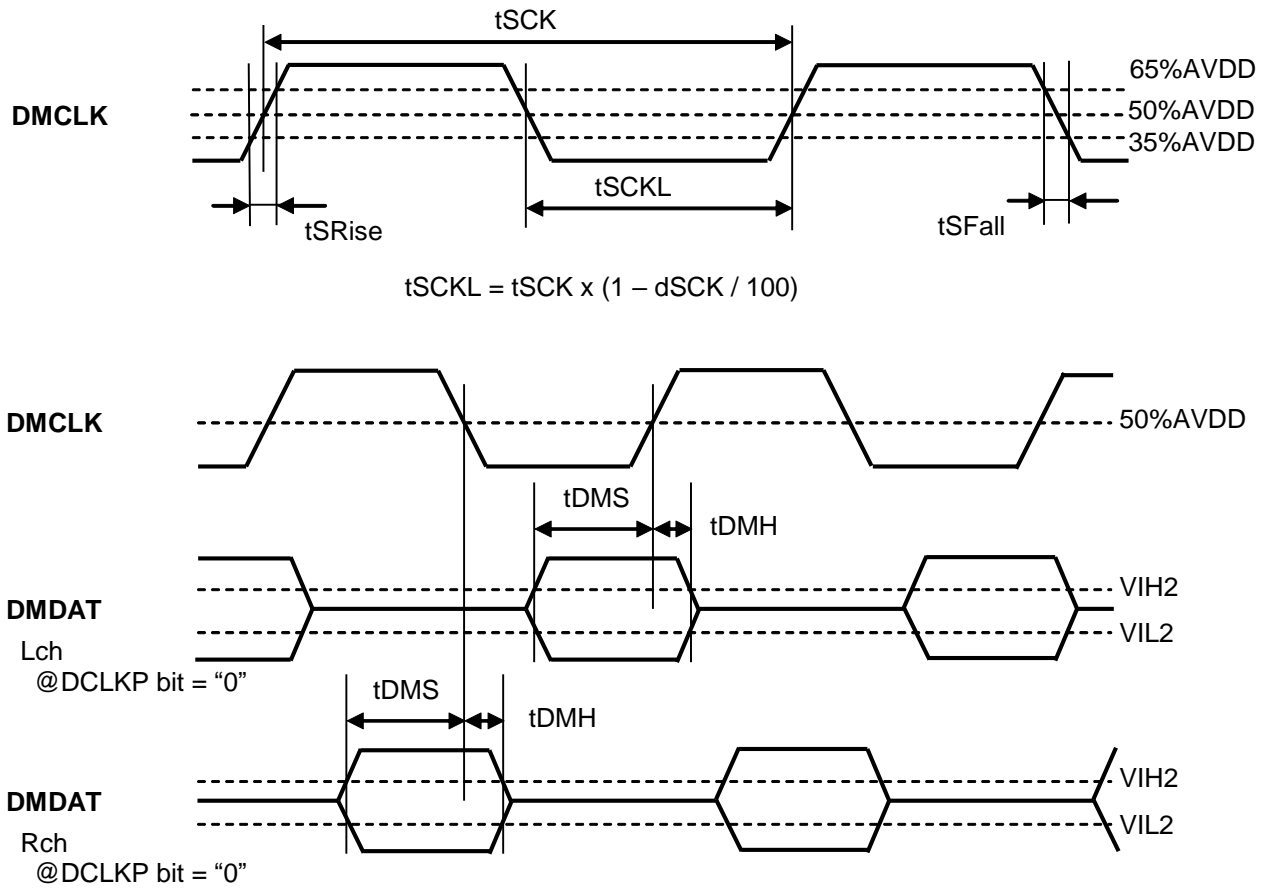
tSCK

65%AVDD

DMCLK

50%AVDD

35%AVDD

tSCKL

tSRise

tSFall

tSCKL = tSCK x (1 – dSCK / 100)

DMCLK

50%AVDD

tDMS

tDMH

VIH2

DMDAT

VIL2

Lch
@DCLKP bit = “0”

tDMS

tDMH

VIH2

DMDAT

VIL2

Rch
@DCLKP bit = “0”